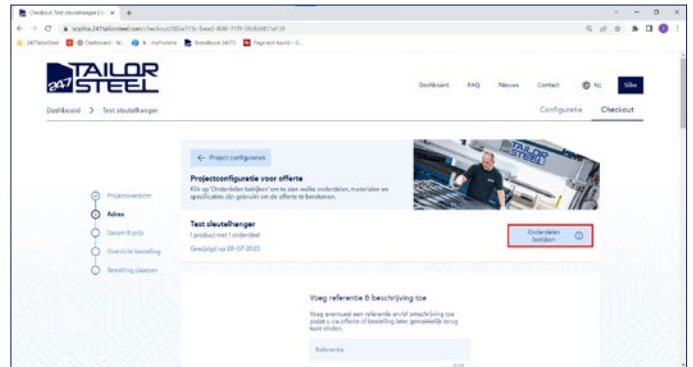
Checkout Test sleutelhanger | 24 ×

sophia.247tailorsteel.com/checkout/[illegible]

247TailorSteel | Dashboard - W... | myProfile | Brandbook (4475) | Page not found – G...

247 TAILOR STEEL

Dashboard FAQ Nieuws Contact NL Silke

Dashboard > Test sleutelhanger

Configuratie Checkout

Projectoverzicht

Adres

Datum & prijs

Overzicht bestelling

Bestelling plaatsen

← Project configureren

Projectconfiguratie voor offerte

Klik op 'Onderdelen bekijken' om te zien welke onderdelen, materialen en specificaties zijn gebruikt om de offerte te berekenen.

Test sleutelhanger

1 product met 1 onderdeel

Gewijzigd op 20-07-2022

Onderdelen bekijken

Voeg referentie & beschrijving toe

Voeg eventueel een referentie en/of omschrijving toe zodat u uw offerte of bestelling later gemakkelijk terug kunt vinden.

Referentie

0/35